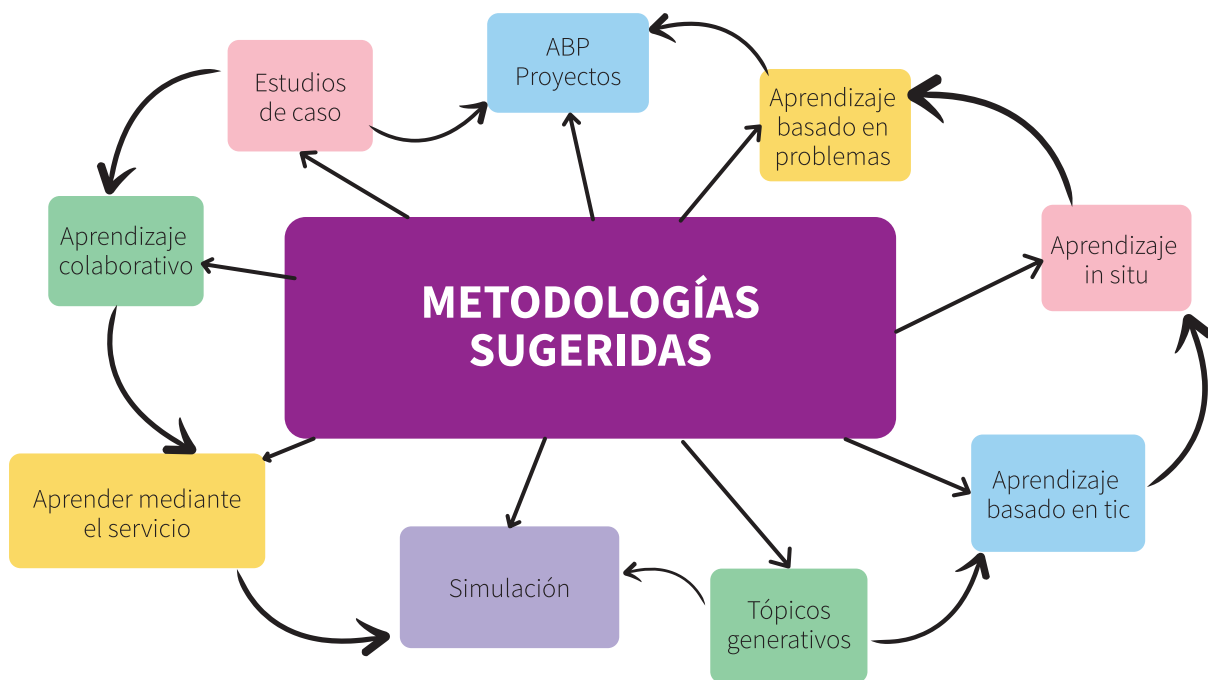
ABP Proyectos

Estudios de caso

Aprendizaje basado en problemas

Aprendizaje colaborativo

METODOLOGÍAS SUGERIDAS

Aprendizaje in situ

Aprender mediante el servicio

Simulación

Tópicos generativos

Aprendizaje basado en tic